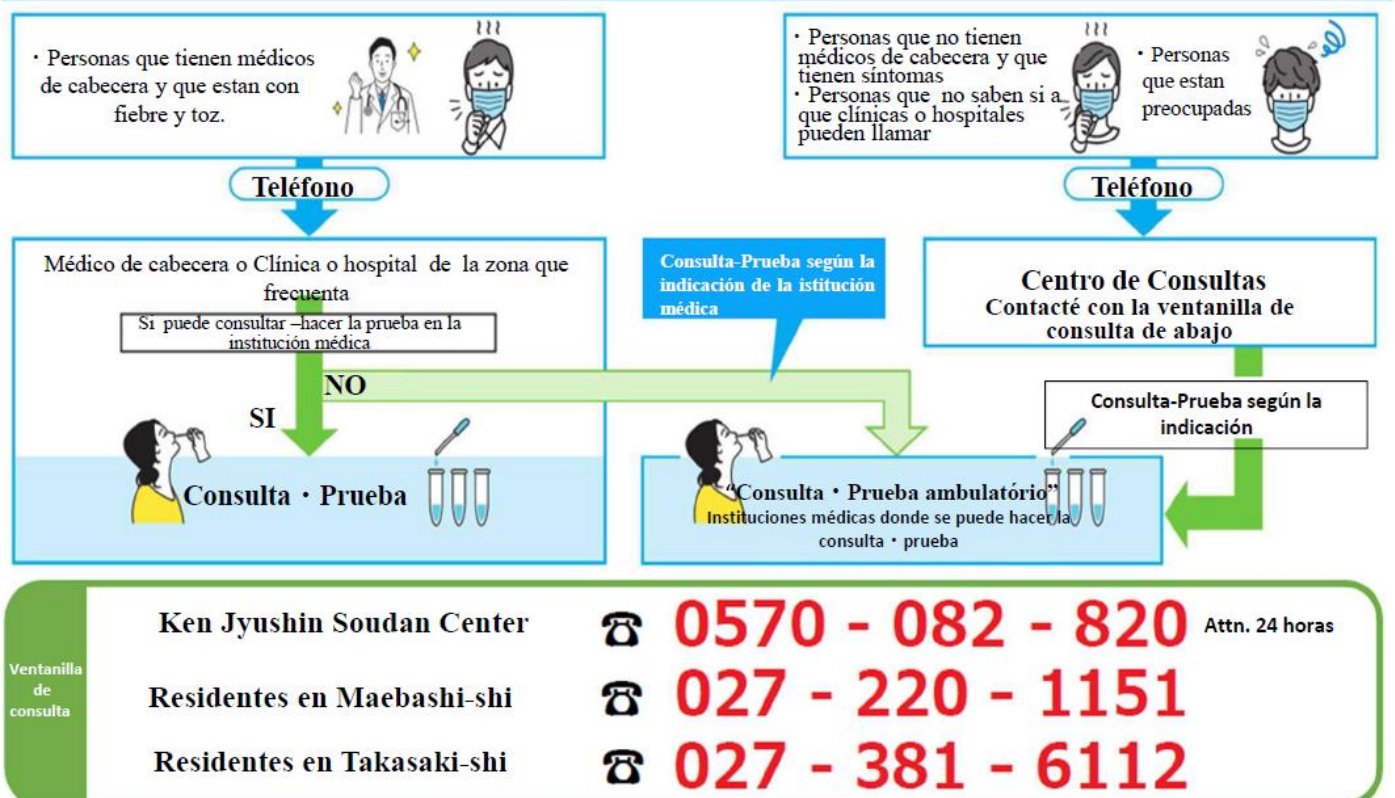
・Personas que tienen médicos de cabecera y que estan con fiebre y toz.

・Personas que no tienen médicos de cabecera y que tienen síntomas
・Personas que no saben si a que clínicas o hospitales pueden llamar

・Personas que estan preocupadas

Teléfono

Teléfono

Médico de cabecera o Clínica o hospital de la zona que frecuenta

Si puede consultar –hacer la prueba en la institución médica

Consulta-Prueba según la indicación de la istitución médica

Centro de Consultas
Contacté con la ventanilla de consulta de abajo

NO

SI

Consulta-Prueba según la indicación

Consulta・Prueba

"Consulta・Prueba ambulatório"
Instituciones médicas donde se puede hacer la consulta・prueba

Ventanilla de consulta

Ken Jyushin Soudan Center ☎ 0570 - 082 - 820 Attn. 24 horas

Residentes en Maebashi-shi ☎ 027 - 220 - 1151

Residentes en Takasaki-shi ☎ 027 - 381 - 6112